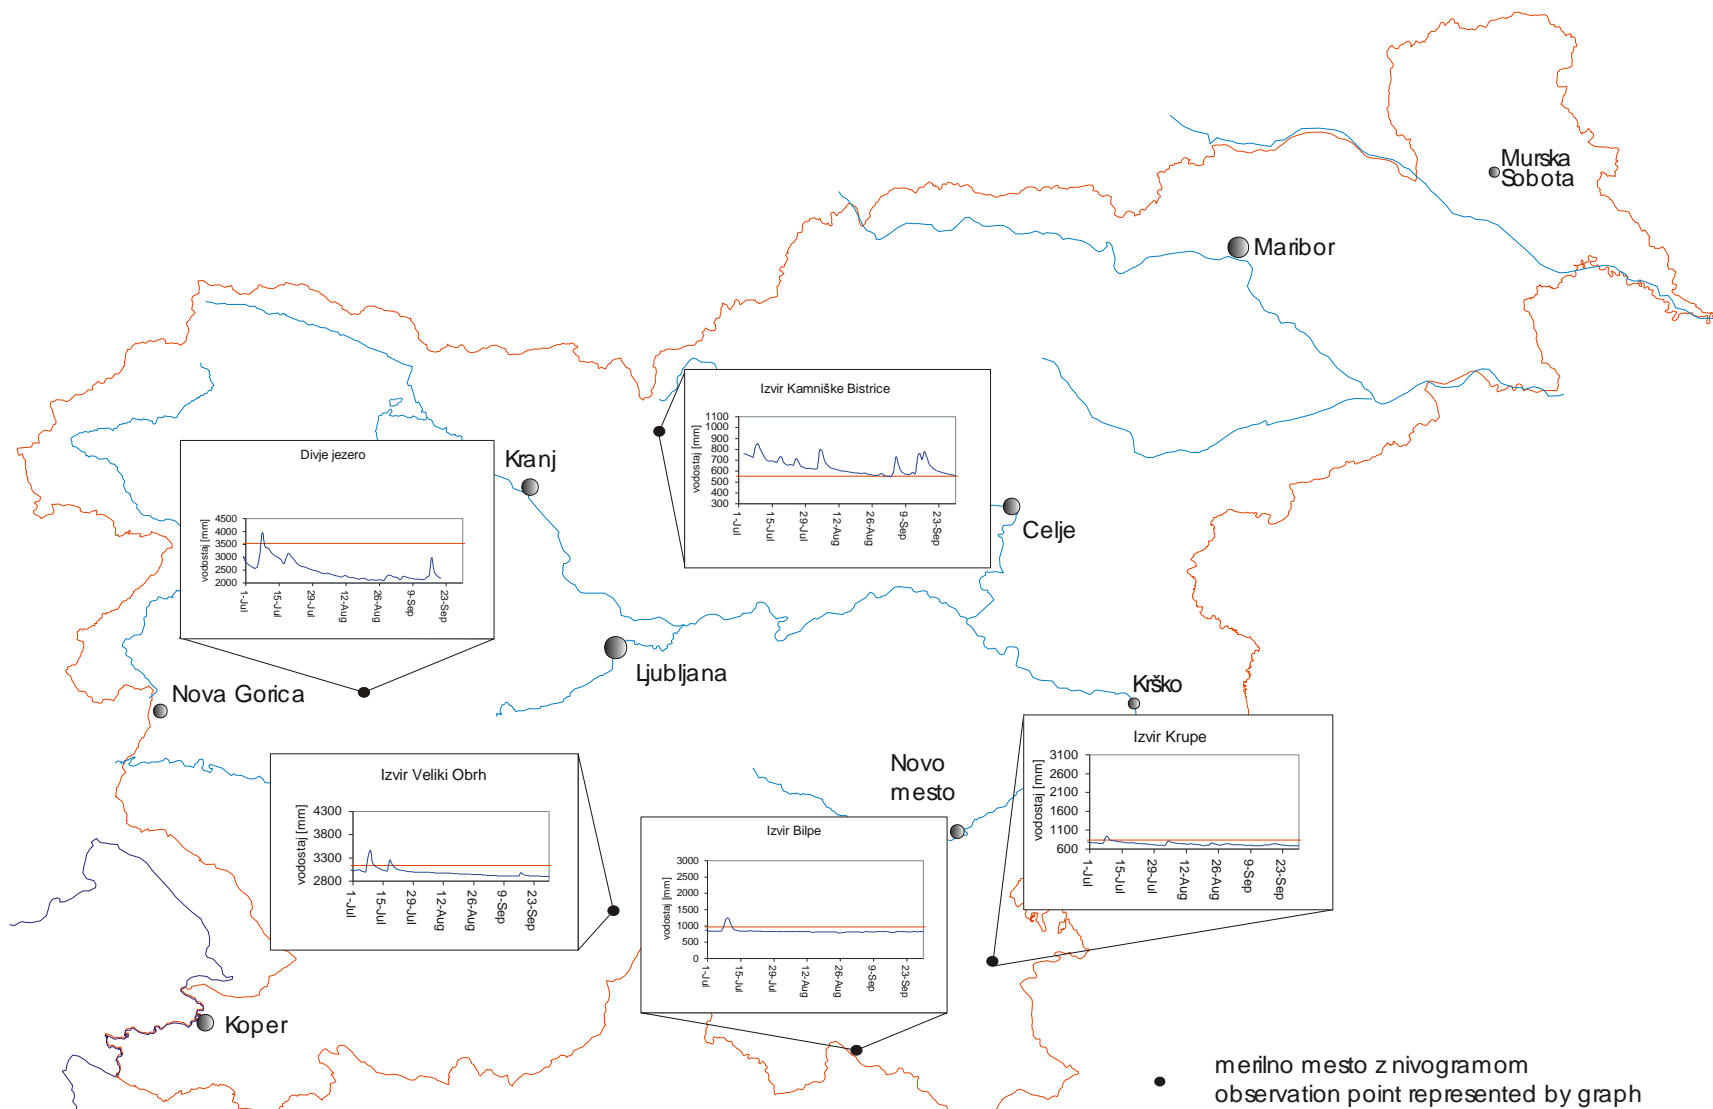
Murska Sobota

Maribor

Izvir Kamniške Bistrice

1100
1000
900
800
700
600
500
400
300

vodostaj [mm]

1-Jul 15-Jul 29-Jul 12-Aug 26-Aug 9-Sep 23-Sep

Divje jezero

4500
4000
3500
3000
2500
2000

vodostaj [mm]

1-Jul 15-Jul 29-Jul 12-Aug 26-Aug 9-Sep 23-Sep

Kranj

Celje

Ljubljana

Nova Gorica

Krško

Izvir Krupe

3100
2600
2100
1600
1100
600

vodostaj [mm]

1-Jul 15-Jul 29-Jul 12-Aug 26-Aug 9-Sep 23-Sep

Novo mesto

Izvir Veliki Obrh

4300
3800
3300
2800

vodostaj [mm]

1-Jul 15-Jul 29-Jul 12-Aug 26-Aug 9-Sep 23-Sep

Izvir Bilpe

3000
2500
2000
1500
1000
500
0

vodostaj [mm]

1-Jul 15-Jul 29-Jul 12-Aug 26-Aug 9-Sep 23-Sep

Koper

merilno mesto z nivogramom
observation point represented by graph